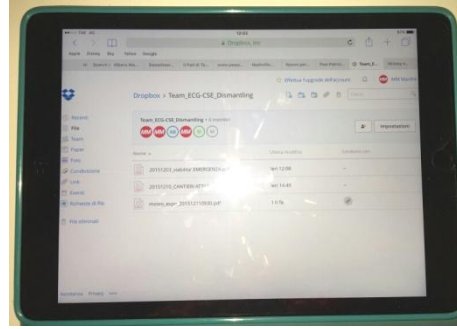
Dropbox, Inc

Dropbox > Team_ECG-CSE_Dismantling

Recenti
File
Team
Paper
Foto
Condivisione
Link
Eventi
Richieste di file

File eliminati

Team_ECG-CSE_Dismantling

Impostazioni

Nome

Ultima modifica

20151203_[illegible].pdf
ieri 12:09

20151210_CANTIERI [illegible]
ieri 14:45

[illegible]_20151211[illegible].pdf
1 h fa